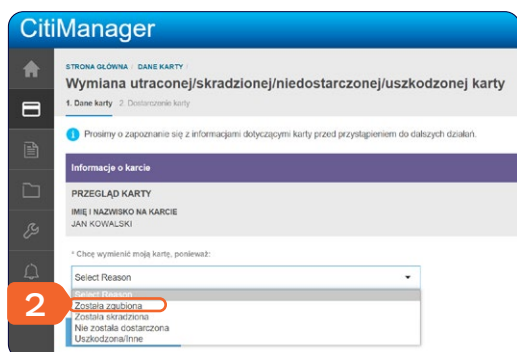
CitiManager

STRONA GŁÓWNA | DANE KARTY

Wymiana utraconej/skradzionej/niedostarczonej/uszkodzonej karty

1. Dane karty 2. Dostarczenie karty

Prosimy o zapoznanie się z informacjami dotyczącymi karty przed przystąpieniem do dalszych działań.

Informacje o karcie

PRZEGLĄD KARTY

IMIĘ I NAZWISKO NA KARCIE
JAN KOWALSKI

* Chcę wymienić moją kartę, ponieważ:

Select Reason

Select Reason
Została zgubiona
Została skradziona
Nie została dostarczona
Uszkodzona/Inne

2